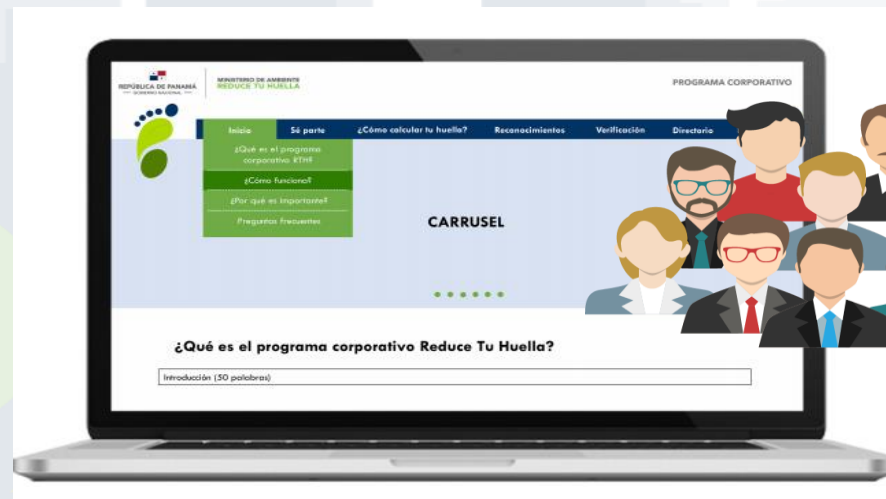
REPÚBLICA DE PANAMÁ
GOBIERNO NACIONAL

MINISTERIO DE AMBIENTE
REDUCE TU HUELLA

PROGRAMA CORPORATIVO

Inicio
Sé parte
¿Cómo calcular tu huella?
Reconocimientos
Verificación
Directorio

¿Qué es el programa corporativo RTH?
¿Cómo funciona?
¿Por qué es importante?
Preguntas frecuentes

CARRUSEL

¿Qué es el programa corporativo Reduce Tu Huella?

Introducción (50 palabras)